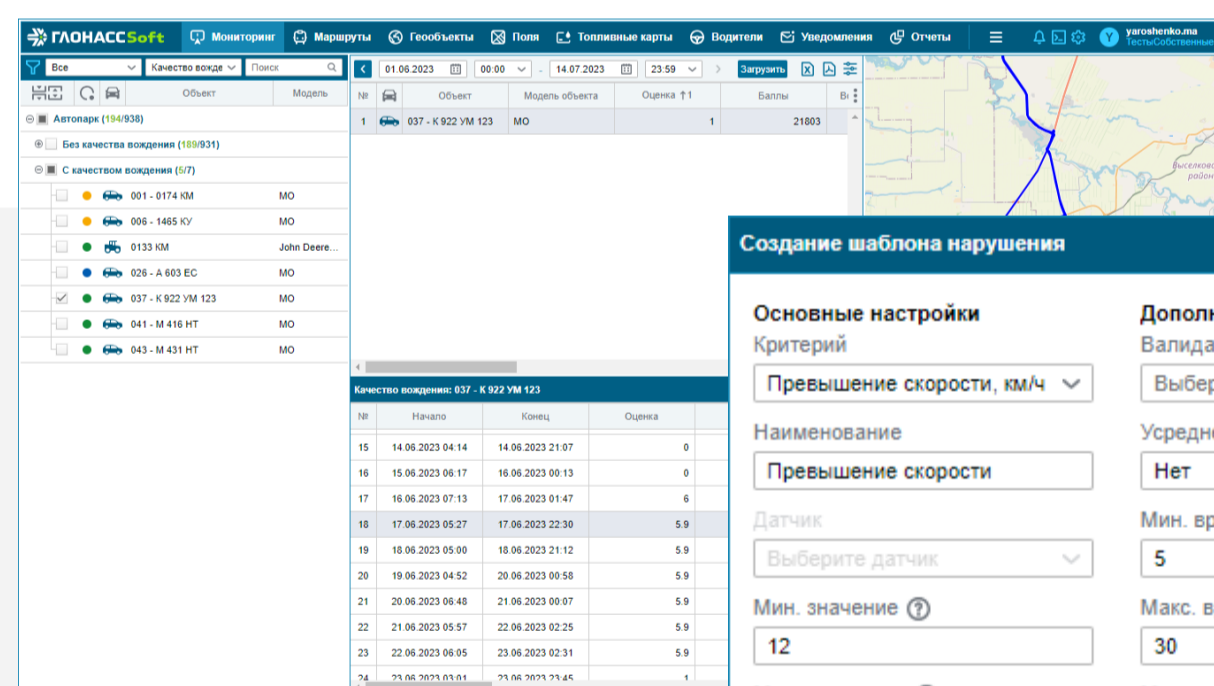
ГЛОНАСССoft Мониторинг Маршруты Геообъекты Поля Топливные карты Водители Уведомления Отчеты yaroshenko.ma ТестыСобственные

Все Качество вожде Поиск

Объект Модель

Автопарк (194/938)
Без качества вождения (189/931)
С качеством вождения (5/7)

| Объект | Модель |
|---|---|
| 001 - 0174 КМ | МО |
| 006 - 1465 КУ | МО |
| 0133 КМ | John Deere... |
| 026 - А 603 ЕС | МО |
| 037 - К 922 УМ 123 | МО |
| 041 - М 416 НТ | МО |
| 043 - М 431 НТ | МО |

01.06.2023 00:00 - 14.07.2023 23:59 Загрузить

| № | | Объект | Модель объекта | Оценка ↑1 | Баллы | В |
|---|---|---|---|---|---|---|
| 1 | | 037 - К 922 УМ 123 | МО | 1 | 21803 | |

Качество вождения: 037 - К 922 УМ 123

| № | Начало | Конец | Оценка |
|---|---|---|---|
| 15 | 14.06.2023 04:14 | 14.06.2023 21:07 | 0 |
| 16 | 15.06.2023 06:17 | 16.06.2023 00:13 | 0 |
| 17 | 16.06.2023 07:13 | 17.06.2023 01:47 | 6 |
| 18 | 17.06.2023 05:27 | 17.06.2023 22:30 | 5.9 |
| 19 | 18.06.2023 05:00 | 18.06.2023 21:12 | 5.9 |
| 20 | 19.06.2023 04:52 | 20.06.2023 00:58 | 5.9 |
| 21 | 20.06.2023 06:48 | 21.06.2023 00:07 | 5.9 |
| 22 | 21.06.2023 05:57 | 22.06.2023 02:25 | 5.9 |
| 23 | 22.06.2023 06:05 | 23.06.2023 02:31 | 5.9 |
| 24 | 23.06.2023 03:01 | 23.06.2023 23:45 | 1 |

Выселков район

Создание шаблона нарушения

Основные настройки
Критерий
Превышение скорости, км/ч
Наименование
Превышение скорости
Датчик
Выберите датчик
Мин. значение
12

Дополн
Валида
Выбер
Усредн
Нет
Мин. вр
5
Макс. в
30